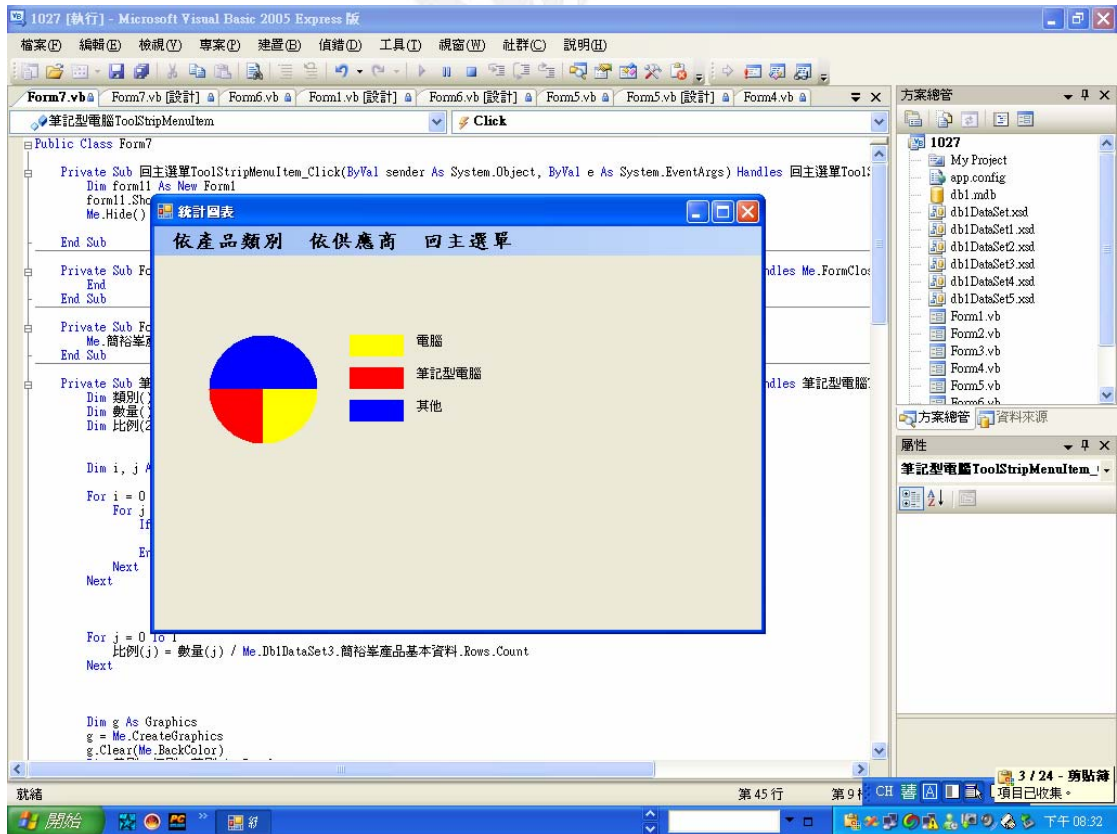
1027 [執行] - Microsoft Visual Basic 2005 Express 版

檔案(F) 編輯(E) 檢視(V) 專案(P) 建置(B) 偵錯(D) 工具(T) 視窗(W) 社群(C) 說明(H)

Form7.vb | Form7.vb [設計] | Form6.vb | Form1.vb [設計] | Form6.vb [設計] | Form5.vb | Form5.vb [設計] | Form4.vb

筆記型電腦ToolStripMenuItem | Click

Public Class Form7

Private Sub 回主選單ToolStripMenuItem_Click(ByVal sender As System.Object, ByVal e As System.EventArgs) Handles 回主選單ToolS
Dim form11 As New Form1
form11.Sho
Me.Hide()

End Sub

Private Sub Fo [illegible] ndles Me.FormClos
End
End Sub

Private Sub Fo
Me.簡裕峯
End Sub

Private Sub 筆 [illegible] ndles 筆記型電腦
Dim 類別(
Dim 數量(
Dim 比例(2

Dim i, j A

For i = 0
For j
If

Er
Next
Next

For j = 0 To 1
比例(j) = 數量(j) / Me.Db1DataSet3.簡裕峯產品基本資料.Rows.Count
Next

Dim g As Graphics
g = Me.CreateGraphics
g.Clear(Me.BackColor)

統計圖表

依產品類別 依供應商 回主選單

電腦
筆記型電腦
其他

方案總管
1027
My Project
app.config
db1.mdb
db1DataSet.xsd
db1DataSet1.xsd
db1DataSet2.xsd
db1DataSet3.xsd
db1DataSet4.xsd
db1DataSet5.xsd
Form1.vb
Form2.vb
Form3.vb
Form4.vb
Form5.vb
Form6.vb

方案總管 資料來源

屬性
筆記型電腦ToolStripMenuItem

就緒 第 45 行 第 9

CH 3 / 24 - 剪貼簿
項目已收集。

開始 下午 08:32